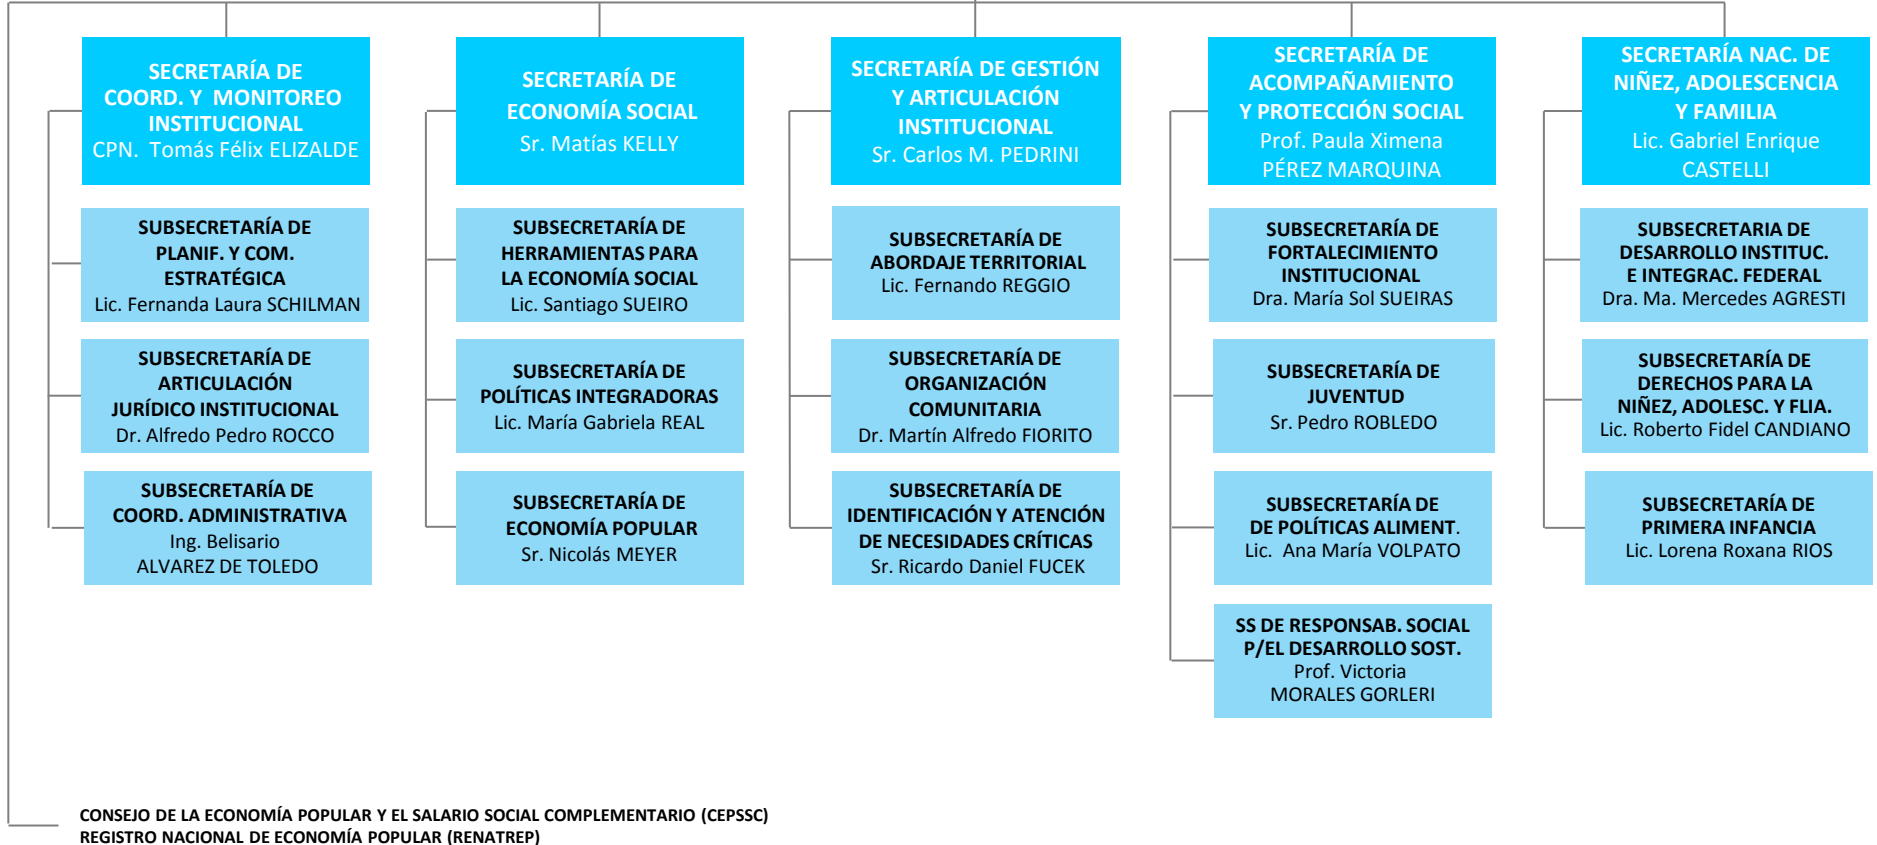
SECRETARÍA DE COORD. Y MONITOREO INSTITUCIONAL
CPN. Tomás Félix ELIZALDE

SUBSECRETARÍA DE PLANIF. Y COM. ESTRATÉGICA
Lic. Fernanda Laura SCHILMAN

SUBSECRETARÍA DE ARTICULACIÓN JURÍDICO INSTITUCIONAL
Dr. Alfredo Pedro ROCCO

SUBSECRETARÍA DE COORD. ADMINISTRATIVA
Ing. Belisario ALVAREZ DE TOLEDO

SECRETARÍA DE ECONOMÍA SOCIAL
Sr. Matías KELLY

SUBSECRETARÍA DE HERRAMIENTAS PARA LA ECONOMÍA SOCIAL
Lic. Santiago SUEIRO

SUBSECRETARÍA DE POLÍTICAS INTEGRADORAS
Lic. María Gabriela REAL

SUBSECRETARÍA DE ECONOMÍA POPULAR
Sr. Nicolás MEYER

SECRETARÍA DE GESTIÓN Y ARTICULACIÓN INSTITUCIONAL
Sr. Carlos M. PEDRINI

SUBSECRETARÍA DE ABORDAJE TERRITORIAL
Lic. Fernando REGGIO

SUBSECRETARÍA DE ORGANIZACIÓN COMUNITARIA
Dr. Martín Alfredo FIORITO

SUBSECRETARÍA DE IDENTIFICACIÓN Y ATENCIÓN DE NECESIDADES CRÍTICAS
Sr. Ricardo Daniel FUCEK

SECRETARÍA DE ACOMPAÑAMIENTO Y PROTECCIÓN SOCIAL
Prof. Paula Ximena PÉREZ MARQUINA

SUBSECRETARÍA DE FORTALECIMIENTO INSTITUCIONAL
Dra. María Sol SUEIRAS

SUBSECRETARÍA DE JUVENTUD
Sr. Pedro ROBLEDO

SUBSECRETARÍA DE DE POLÍTICAS ALIMENT.
Lic. Ana María VOLPATO

SS DE RESPONSAB. SOCIAL P/EL DESARROLLO SOST.
Prof. Victoria MORALES GORLERI

SECRETARÍA NAC. DE NIÑEZ, ADOLESCENCIA Y FAMILIA
Lic. Gabriel Enrique CASTELLI

SUBSECRETARIA DE DESARROLLO INSTITUC. E INTEGRAC. FEDERAL
Dra. Ma. Mercedes AGRESTI

SUBSECRETARÍA DE DERECHOS PARA LA NIÑEZ, ADOLESC. Y FLIA.
Lic. Roberto Fidel CANDIANO

SUBSECRETARÍA DE PRIMERA INFANCIA
Lic. Lorena Roxana RIOS

CONSEJO DE LA ECONOMÍA POPULAR Y EL SALARIO SOCIAL COMPLEMENTARIO (CEPSSC)
REGISTRO NACIONAL DE ECONOMÍA POPULAR (RENATREP)